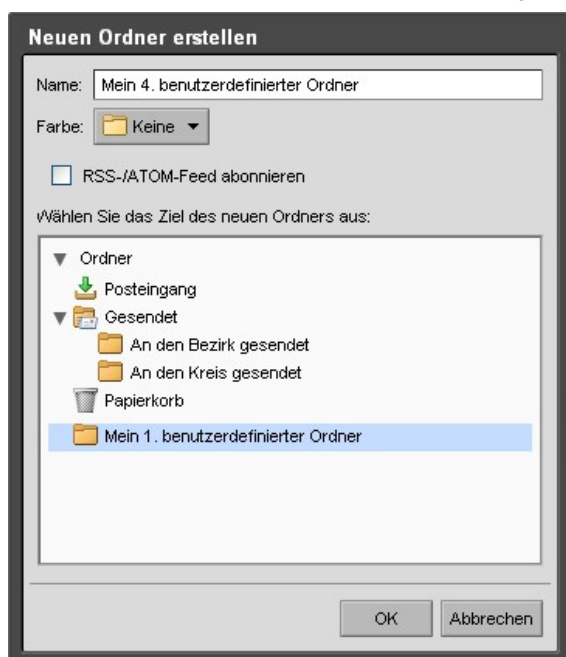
Neuen Ordner erstellen

Name: Mein 4. benutzerdefinierter Ordner

Farbe: Keine

RSS-/ATOM-Feed abonnieren

Wählen Sie das Ziel des neuen Ordners aus:

Ordner
Posteingang
Gesendet
An den Bezirk gesendet
An den Kreis gesendet
Papierkorb
Mein 1. benutzerdefinierter Ordner

OK
Abbrechen